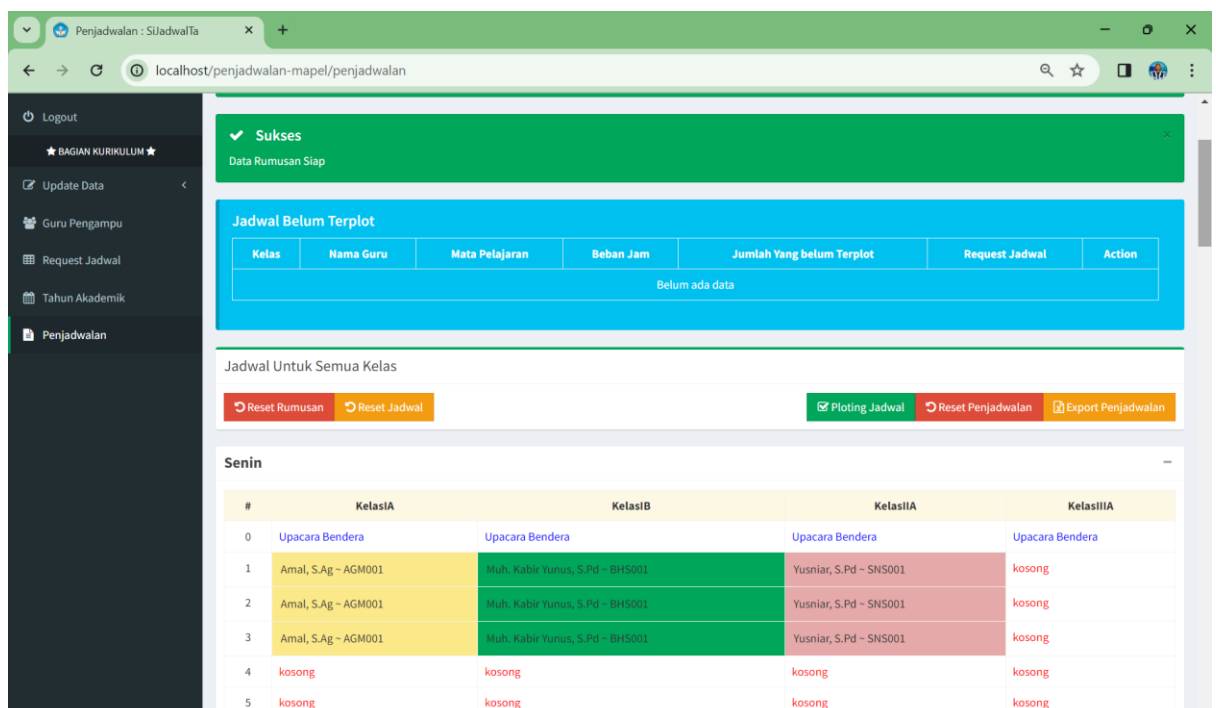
Penjadwalan : SiJadwalTa

localhost/penjadwalan-mapel/penjadwalan

Logout
★ BAGIAN KURIKULUM ★
Update Data
Guru Pengampu
Request Jadwal
Tahun Akademik
Penjadwalan

Sukses
Data Rumusan Siap

Jadwal Belum Terplot

| Kelas | Nama Guru | Mata Pelajaran | Beban Jam | Jumlah Yang belum Terplot | Request Jadwal | Action |
|---|---|---|---|---|---|---|
| Belum ada data | | | | | | |

Jadwal Untuk Semua Kelas

Reset Rumusan  Reset Jadwal  Ploting Jadwal  Reset Penjadwalan  Export Penjadwalan

Senin

| # | KelasIA | KelasIB | KelasIIA | KelasIIIA |
|---|---|---|---|---|
| 0 | Upacara Bendera | Upacara Bendera | Upacara Bendera | Upacara Bendera |
| 1 | Amal, S.Ag ~ AGM001 | Muh. Kabir Yunus, S.Pd ~ BHS001 | Yusniar, S.Pd ~ SNS001 | kosong |
| 2 | Amal, S.Ag ~ AGM001 | Muh. Kabir Yunus, S.Pd ~ BHS001 | Yusniar, S.Pd ~ SNS001 | kosong |
| 3 | Amal, S.Ag ~ AGM001 | Muh. Kabir Yunus, S.Pd ~ BHS001 | Yusniar, S.Pd ~ SNS001 | kosong |
| 4 | kosong | kosong | kosong | kosong |
| 5 | kosong | kosong | kosong | kosong |